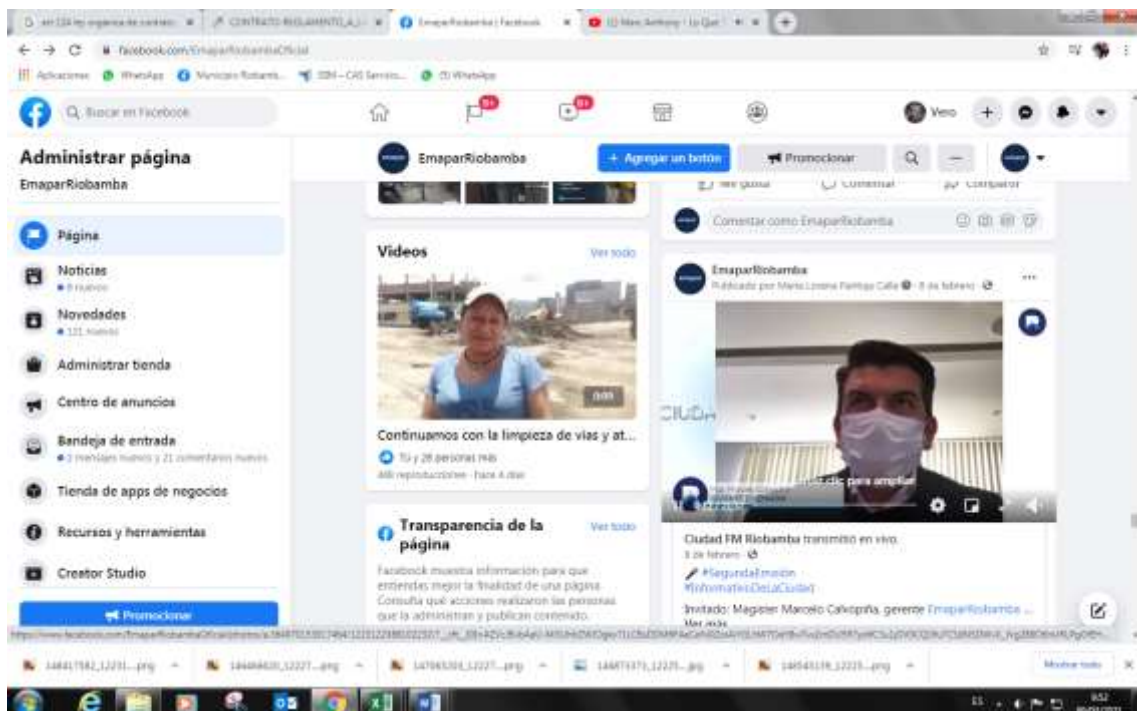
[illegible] | CONTRATO REGLAMENTO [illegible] | EmaparRiobamba | Facebook | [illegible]

facebook.com/EmaparRiobambaOficial

Aplicaciones WhatsApp Municipio Riobamba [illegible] WhatsApp

Buscar en Facebook

Vero

Administrar página

EmaparRiobamba

Página

Noticias
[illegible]

Novedades
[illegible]

Administrar tienda

Centro de anuncios

Bandeja de entrada
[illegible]

Tienda de apps de negocios

Recursos y herramientas

Creator Studio

Promocionar

EmaparRiobamba

+ Agregar un botón

Promocionar

Videos

Ver todo

Continuamos con la limpieza de vías y at...

Tú y 28 personas más

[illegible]

Transparencia de la página

Ver todo

Facebook muestra información para que entiendas mejor la finalidad de una página. Consulta qué acciones realizaron las personas que la administran y publican contenido.

Me gusta Comentar Compartir

Comentar como EmaparRiobamba

EmaparRiobamba
Publicado por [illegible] · 8 de febrero ·

Haz clic para ampliar

Ciudad FM Riobamba transmitió en vivo.
8 de febrero ·

#SegundaEmisión
#InformativoDeLaCiudad

Invitado: Magister Marcelo Calvopiña, gerente EmaparRiobamba ...
Ver más

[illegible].png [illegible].png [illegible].png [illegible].jpg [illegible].png

Mostrar todo